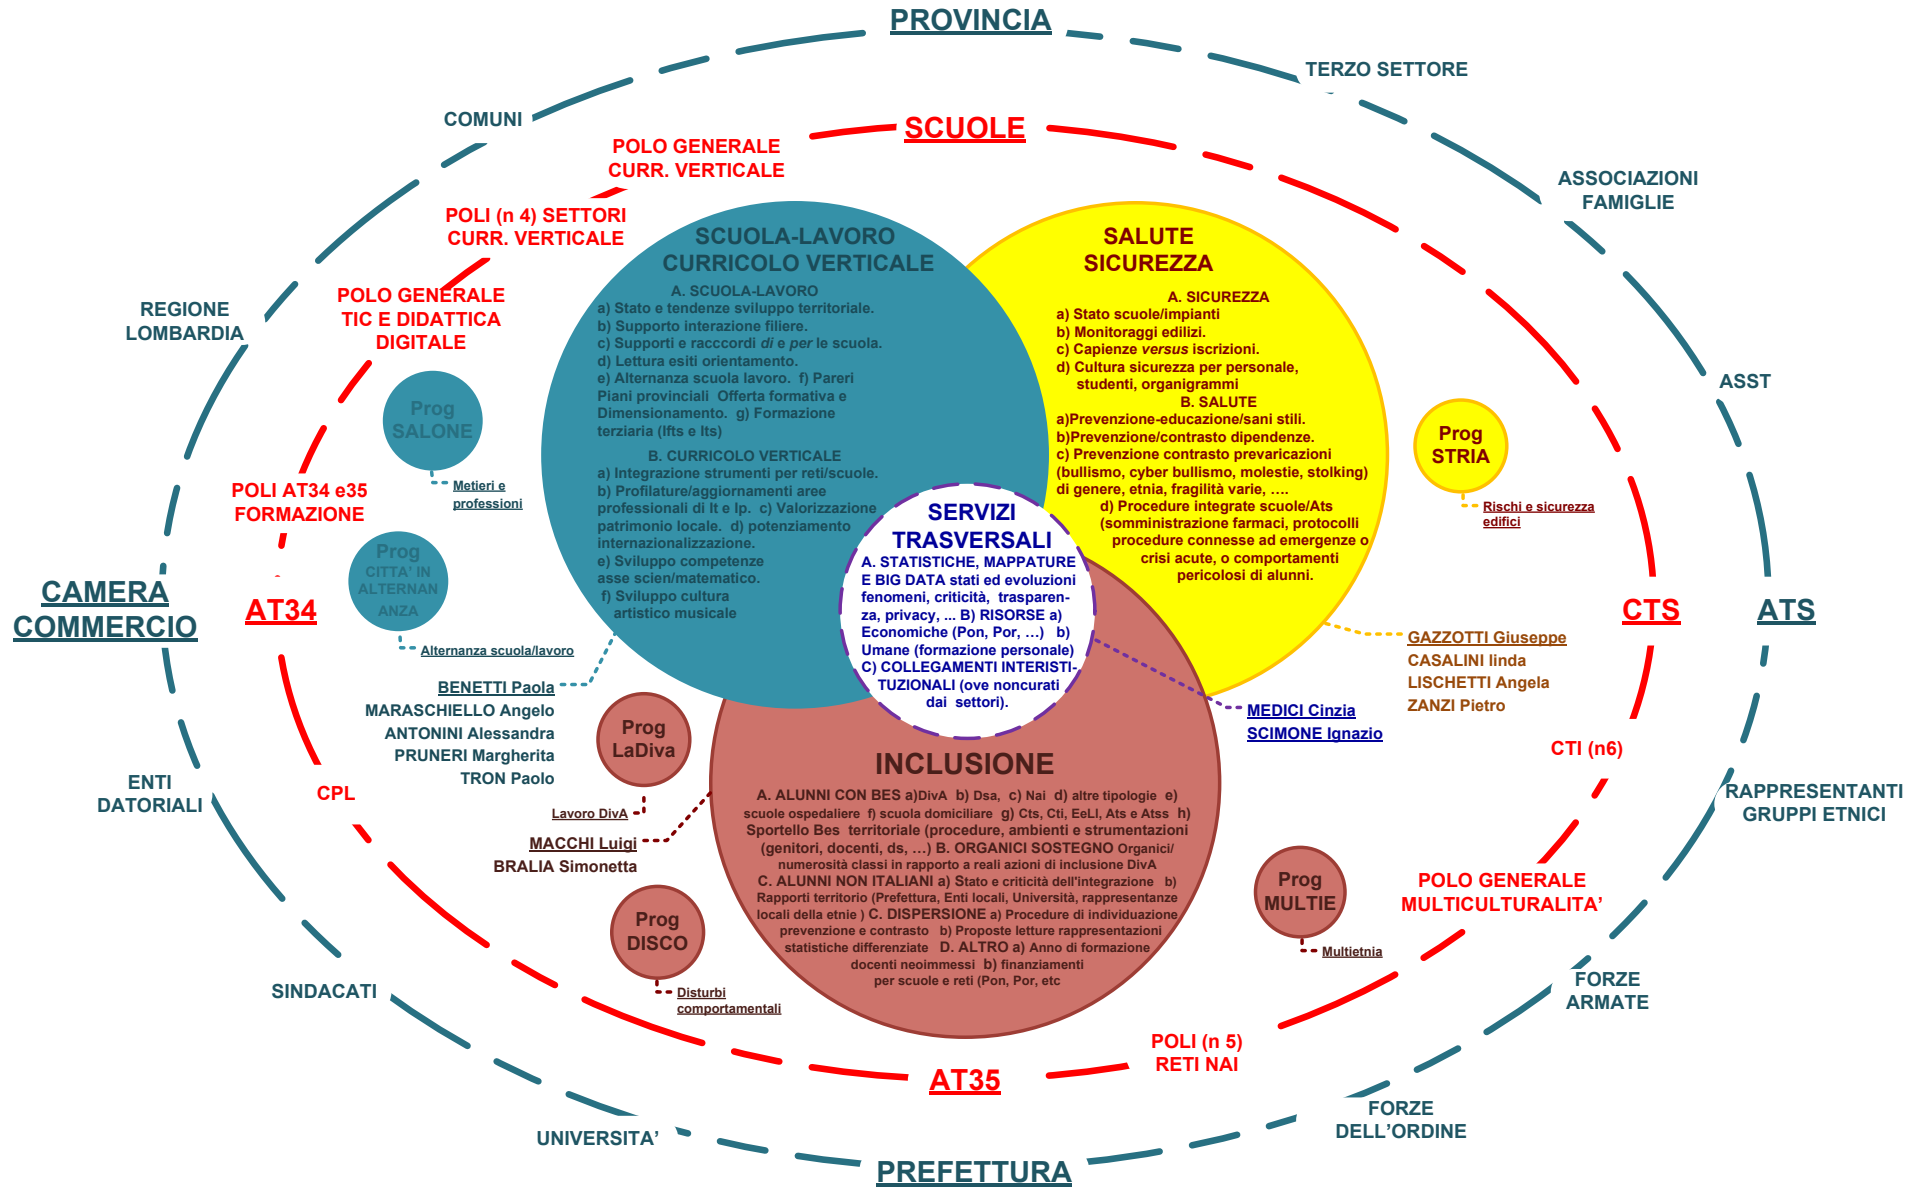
PROVINCIA

TERZO SETTORE

COMUNI

SCUOLE

POLO GENERALE CURR. VERTICALE

ASSOCIAZIONI FAMIGLIE

POLI (n 4) SETTORI CURR. VERTICALE

SCUOLA-LAVORO CURRICOLO VERTICALE

A. SCUOLA-LAVORO
a) Stato e tendenze sviluppo territoriale.
b) Supporto interazione filiere.
c) Supporti e racccordi *di* e *per* le scuola.
d) Lettura esiti orientamento.
e) Alternanza scuola lavoro. f) Pareri Piani provinciali Offerta formativa e Dimensionamento. g) Formazione terziaria (Ifts e Its)

B. CURRICOLO VERTICALE
a) Integrazione strumenti per reti/scuole.
b) Profilature/aggiornamenti aree professionali di It e Ip. c) Valorizzazione patrimonio locale. d) potenziamento internazionalizzazione.
e) Sviluppo competenze asse scien/matematico.
f) Sviluppo cultura artistico musicale

SALUTE SICUREZZA

A. SICUREZZA
a) Stato scuole/impianti
b) Monitoraggi edilizi.
c) Capienze *versus* iscrizioni.
d) Cultura sicurezza per personale, studenti, organigrammi
B. SALUTE
a)Prevenzione-educazione/sani stili.
b)Prevenzione/contrasto dipendenze.
c) Prevenzione contrasto prevaricazioni (bullismo, cyber bullismo, molestie, stolking) di genere, etnia, fragilità varie, ….
d) Procedure integrate scuole/Ats (somministrazione farmaci, protocolli procedure connesse ad emergenze o crisi acute, o comportamenti pericolosi di alunni.

REGIONE LOMBARDIA

POLO GENERALE TIC E DIDATTICA DIGITALE

ASST

Prog SALONE

Metieri e professioni

Prog STRIA

Rischi e sicurezza edifici

POLI AT34 e35 FORMAZIONE

SERVIZI TRASVERSALI
A. STATISTICHE, MAPPATURE E BIG DATA stati ed evoluzioni fenomeni, criticità, trasparenza, privacy, ... B) RISORSE a) Economiche (Pon, Por, …) b) Umane (formazione personale) C) COLLEGAMENTI INTERISTITUZIONALI (ove noncurati dai settori).

Prog CITTA' IN ALTERNANZA

CAMERA COMMERCIO

AT34

CTS

ATS

Alternanza scuola/lavoro

GAZZOTTI Giuseppe
CASALINI linda
LISCHETTI Angela
ZANZI Pietro

BENETTI Paola
MARASCHIELLO Angelo
ANTONINI Alessandra
PRUNERI Margherita
TRON Paolo

MEDICI Cinzia
SCIMONE Ignazio

Prog LaDiva

CTI (n6)

INCLUSIONE

A. ALUNNI CON BES a)DivA b) Dsa, c) Nai d) altre tipologie e) scuole ospedaliere f) scuola domiciliare g) Cts, Cti, EeLl, Ats e Atss h) Sportello Bes territoriale (procedure, ambienti e strumentazioni (genitori, docenti, ds, …) B. ORGANICI SOSTEGNO Organici/ numerosità classi in rapporto a reali azioni di inclusione DivA C. ALUNNI NON ITALIANI a) Stato e criticità dell'integrazione b) Rapporti territorio (Prefettura, Enti locali, Università, rappresentanze locali della etnie ) C. DISPERSIONE a) Procedure di individuazione prevenzione e contrasto b) Proposte letture rappresentazioni statistiche differenziate D. ALTRO a) Anno di formazione docenti neoimmessi b) finanziamenti per scuole e reti (Pon, Por, etc

RAPPRESENTANTI GRUPPI ETNICI

ENTI DATORIALI

CPL

Lavoro DivA

MACCHI Luigi
BRALIA Simonetta

Prog MULTIE

POLO GENERALE MULTICULTURALITA'

Prog DISCO

Multietnia

SINDACATI

Disturbi comportamentali

FORZE ARMATE

POLI (n 5) RETI NAI

AT35

FORZE DELL'ORDINE

UNIVERSITA'

PREFETTURA